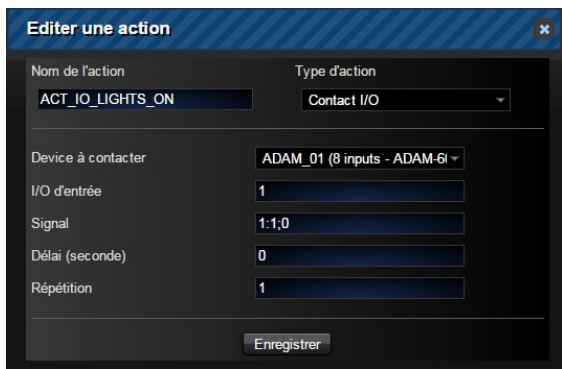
Editer une action

Nom de l'action
ACT_IO_LIGHTS_ON

Type d'action
Contact I/O

Device à contacter
ADAM_01 (8 inputs - ADAM-6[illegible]

I/O d'entrée
1

Signal
1:1;0

Délai (seconde)
0

Répétition
1

Enregistrer